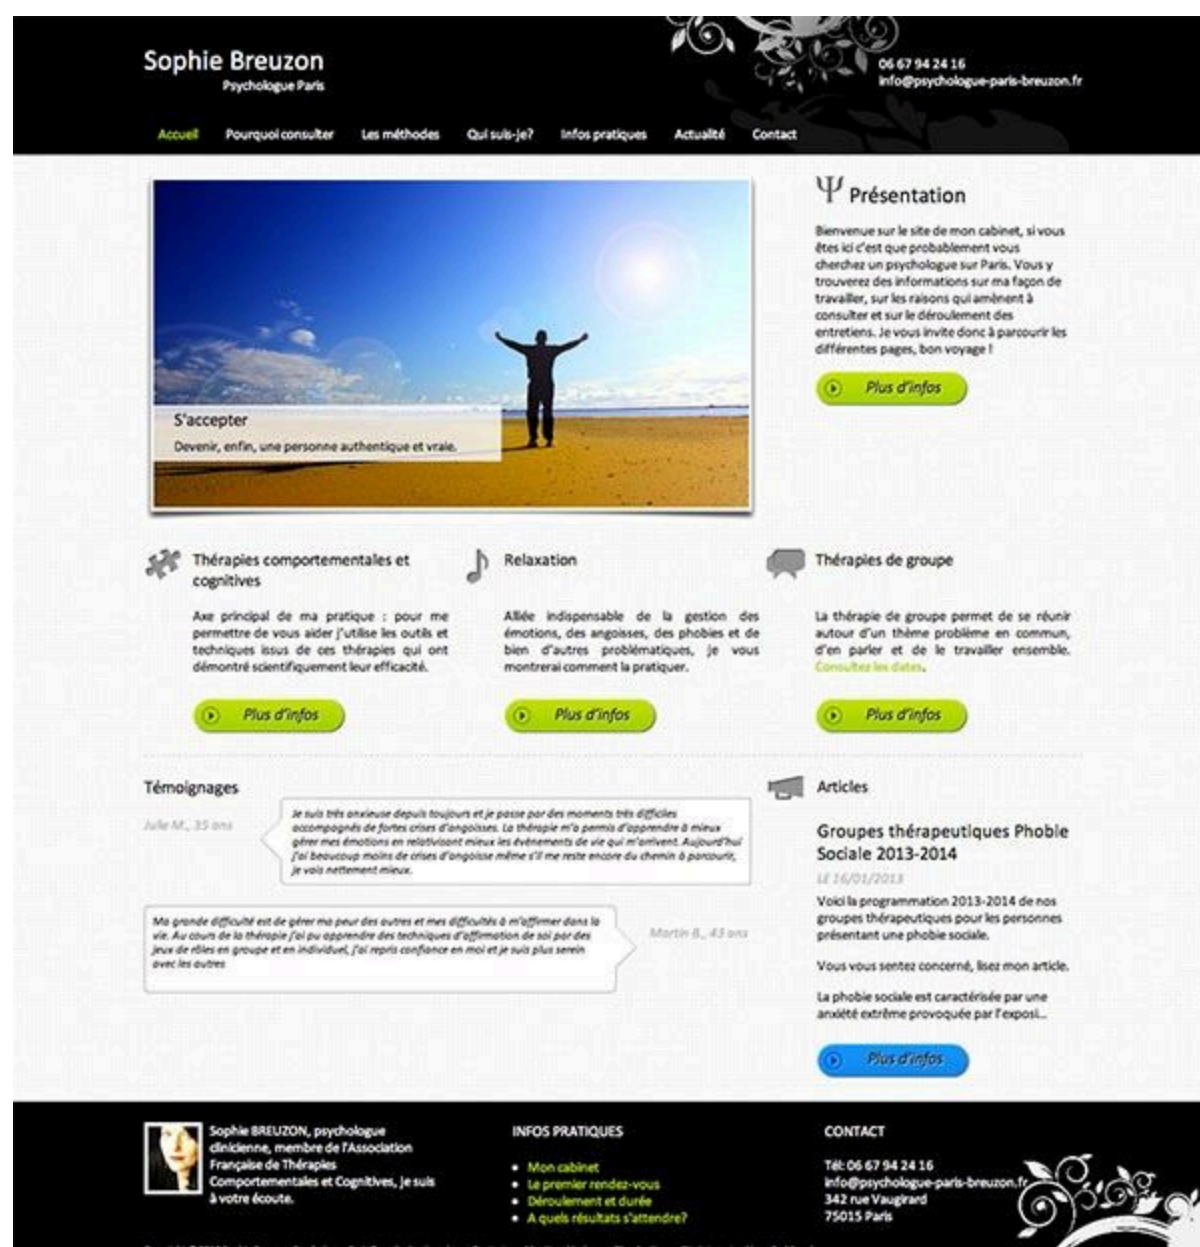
Sophie Breuzon
Psychologue Paris

06 67 94 24 16
info@psychologue-paris-breuzon.fr

Accueil Pourquoi consulter Les méthodes Qui suis-je? Infos pratiques Actualité Contact

S'accepter
Devenir, enfin, une personne authentique et vraie.

Ψ Présentation

Bienvenue sur le site de mon cabinet, si vous êtes ici c'est que probablement vous cherchez un psychologue sur Paris. Vous y trouverez des informations sur ma façon de travailler, sur les raisons qui amènent à consulter et sur le déroulement des entretiens. Je vous invite donc à parcourir les différentes pages, bon voyage !

Plus d'infos

Thérapies comportementales et cognitives

Axe principal de ma pratique : pour me permettre de vous aider j'utilise les outils et techniques issus de ces thérapies qui ont démontré scientifiquement leur efficacité.

Plus d'infos

Relaxation

Alliée indispensable de la gestion des émotions, des angoisses, des phobies et de bien d'autres problématiques, je vous montrerai comment la pratiquer.

Plus d'infos

Thérapies de groupe

La thérapie de groupe permet de se réunir autour d'un thème problème en commun, d'en parler et de le travailler ensemble. Consultez les dates.

Plus d'infos

Témoignages

Julie M., 35 ans

Je suis très anxieuse depuis toujours et je passe par des moments très difficiles accompagnés de fortes crises d'angoisses. La thérapie m'a permis d'apprendre à mieux gérer mes émotions en relativisant mieux les événements de vie qui m'arrivent. Aujourd'hui j'ai beaucoup moins de crises d'angoisse même s'il me reste encore du chemin à parcourir, je vois nettement mieux.

Ma grande difficulté est de gérer ma peur des autres et mes difficultés à m'affirmer dans la vie. Au cours de la thérapie j'ai pu apprendre des techniques d'affirmation de soi par des jeux de rôles en groupe et en individuel, j'ai repris confiance en moi et je suis plus serein avec les autres

Martin B., 43 ans

Articles

Groupes thérapeutiques Phobie Sociale 2013-2014

Le 16/01/2013

Voici la programmation 2013-2014 de nos groupes thérapeutiques pour les personnes présentant une phobie sociale.

Vous vous sentez concerné, lisez mon article.

La phobie sociale est caractérisée par une anxiété extrême provoquée par l'exposi...

Plus d'infos

Sophie BREUZON, psychologue clinicienne, membre de l'Association Française de Thérapies Comportementales et Cognitives, je suis à votre écoute.

INFOS PRATIQUES
• Mon cabinet
• Le premier rendez-vous
• Déroulement et durée
• A quels résultats s'attendre?

CONTACT
Tél: 06 67 94 24 16
info@psychologue-paris-breuzon.fr
342 rue Vaugirard
75015 Paris